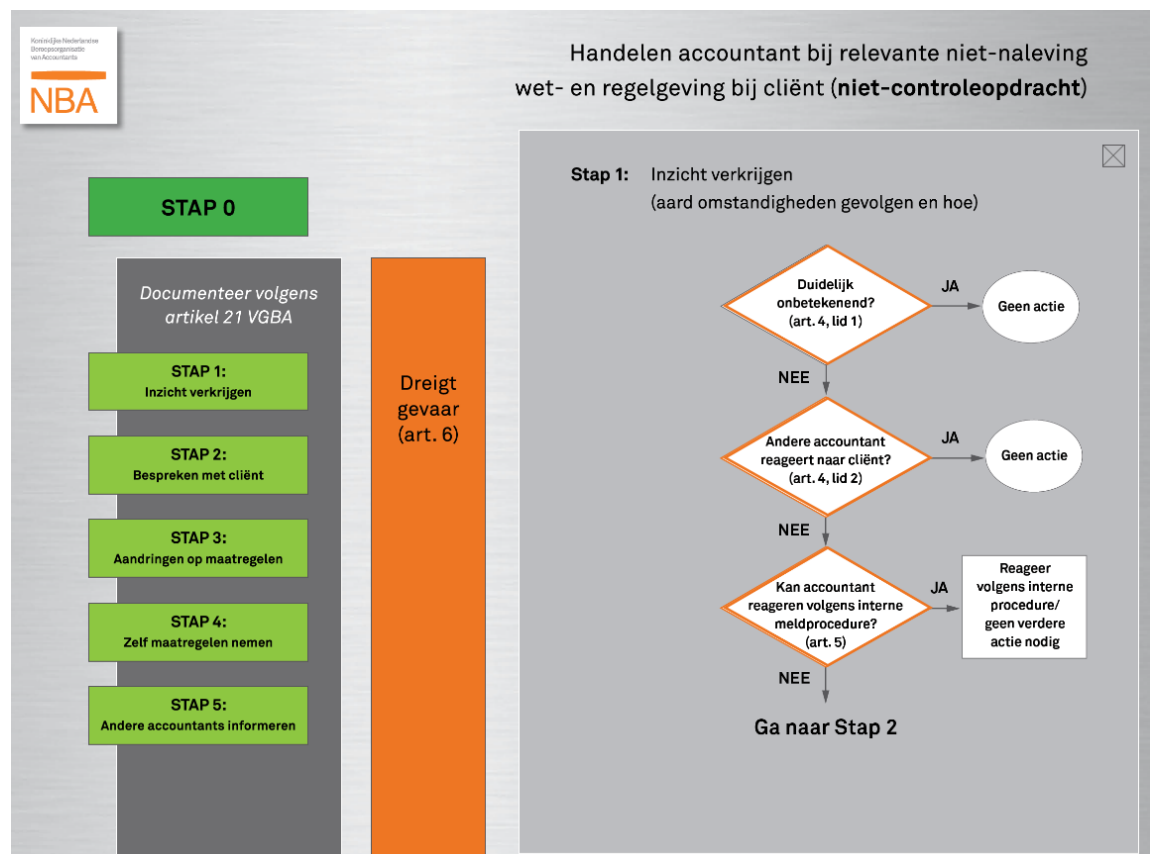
Koninklijke Nederlandse Beroepsorganisatie van Accountants

NBA

Handelen accountant bij relevante niet-naleving wet- en regelgeving bij cliënt (**niet-controleopdracht**)

STAP 0

Documenteer volgens artikel 21 VGBA

STAP 1:
Inzicht verkrijgen

STAP 2:
Bespreken met cliënt

STAP 3:
Aandringen op maatregelen

STAP 4:
Zelf maatregelen nemen

STAP 5:
Andere accountants informeren

Dreigt gevaar (art. 6)

Stap 1: Inzicht verkrijgen (aard omstandigheden gevolgen en hoe)

Duidelijk onbetekenend? (art. 4, lid 1)

JA

Geen actie

NEE

Andere accountant reageert naar cliënt? (art. 4, lid 2)

JA

Geen actie

NEE

Kan accountant reageren volgens interne meldprocedure? (art. 5)

JA

Reageer volgens interne procedure/ geen verdere actie nodig

NEE

Ga naar Stap 2